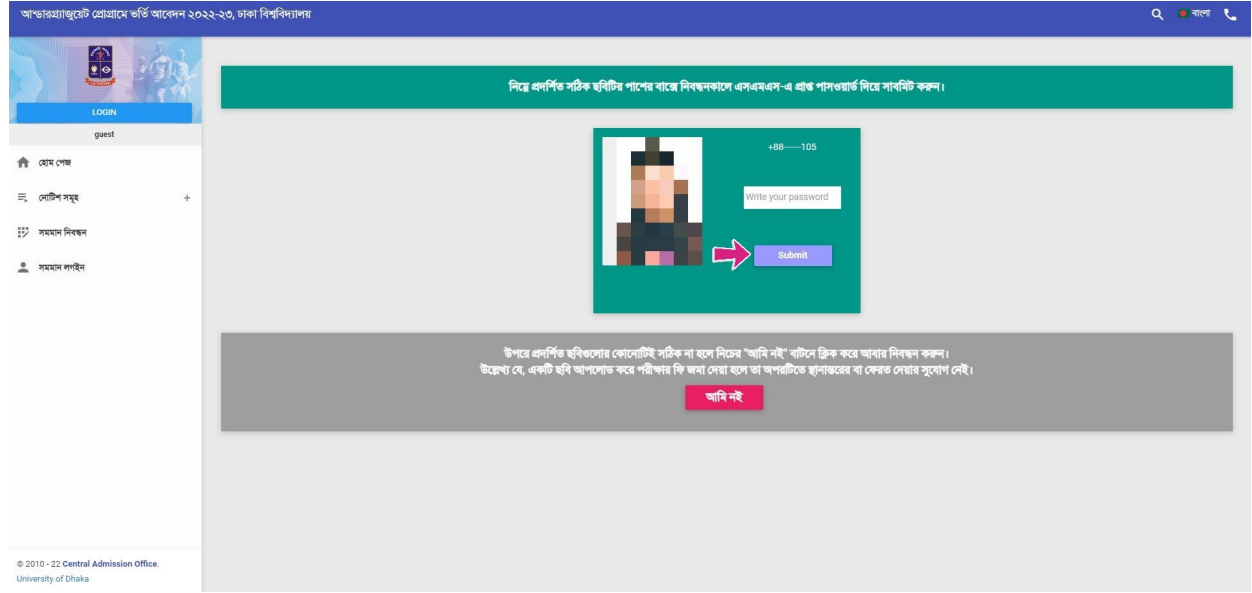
আন্ডারগ্র্যাজুয়েট প্রোগ্রামে ভর্তি আবেদন ২০২২-২৩, ঢাকা বিশ্ববিদ্যালয়

বাংলা

LOGIN

guest

হোম পেজ

নোটিশ সমূহ +

সমমান নিবন্ধন

সমমান লগইন

নিম্নে প্রদর্শিত সঠিক ছবিটির পাশের বাক্সে নিবন্ধনকালে এসএমএস-এ প্রাপ্ত পাসওয়ার্ড দিয়ে সাবমিট করুন।

+88——105

Write your password

Submit

উপরে প্রদর্শিত ছবিগুলোর কোনোটিই সঠিক না হলে নিচের "আমি নই" বাটনে ক্লিক করে আবার নিবন্ধন করুন।
উল্লেখ্য যে, একটি ছবি আপলোড করে পরীক্ষার ফি জমা দেয়া হলে তা অপরটিতে স্থানান্তরের বা ফেরত দেয়ার সুযোগ নেই।

আমি নই

© 2010 - 22 Central Admission Office.
University of Dhaka